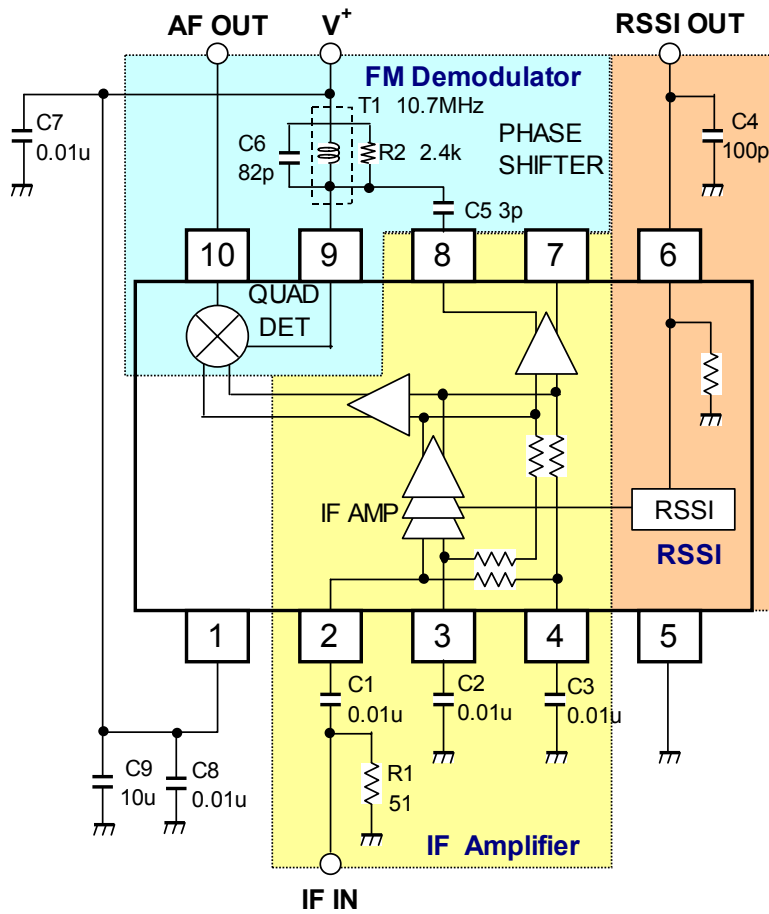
AF OUT
$V^+$
RSSI OUT
FM Demodulator
T1 10.7MHz
C7
0.01u
C6
82p
R2 2.4k
PHASE SHIFTER
C4
100p
C5 3p
10
9
8
7
6
QUAD DET
IF AMP
RSSI
RSSI
1
2
3
4
5
C1
0.01u
C2
0.01u
C3
0.01u
C9
10u
C8
0.01u
R1
51
IF Amplifier
IF IN